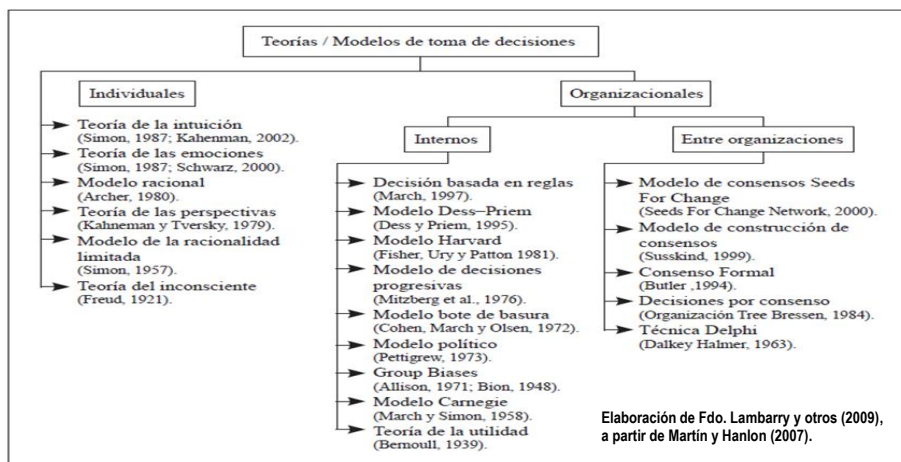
Teorías / Modelos de toma de decisiones

Individuales

Teoría de la intuición (Simon, 1987; Kahenman, 2002).
Teoría de las emociones (Simon, 1987; Schwarz, 2000).
Modelo racional (Archer, 1980).
Teoría de las perspectivas (Kahneman y Tversky, 1979).
Modelo de la racionalidad limitada (Simon, 1957).
Teoría del inconsciente (Freud, 1921).

Organizacionales

Internos

Decisión basada en reglas (March, 1997).
Modelo Dess–Priem (Dess y Priem, 1995).
Modelo Harvard (Fisher, Ury y Patton 1981).
Modelo de decisiones progresivas (Mitzberg et al., 1976).
Modelo bote de basura (Cohen, March y Olsen, 1972).
Modelo político (Pettigrew, 1973).
Group Biases (Allison, 1971; Bion, 1948).
Modelo Carnegie (March y Simon, 1958).
Teoría de la utilidad (Bernoull, 1939).

Entre organizaciones

Modelo de consensos Seeds For Change (Seeds For Change Network, 2000).
Modelo de construcción de consensos (Susskind, 1999).
Consenso Formal (Butler ,1994).
Decisiones por consenso (Organización Tree Bressen, 1984).
Técnica Delphi (Dalkey Halmer, 1963).

Elaboración de Fdo. Lambarry y otros (2009), a partir de Martín y Hanlon (2007).